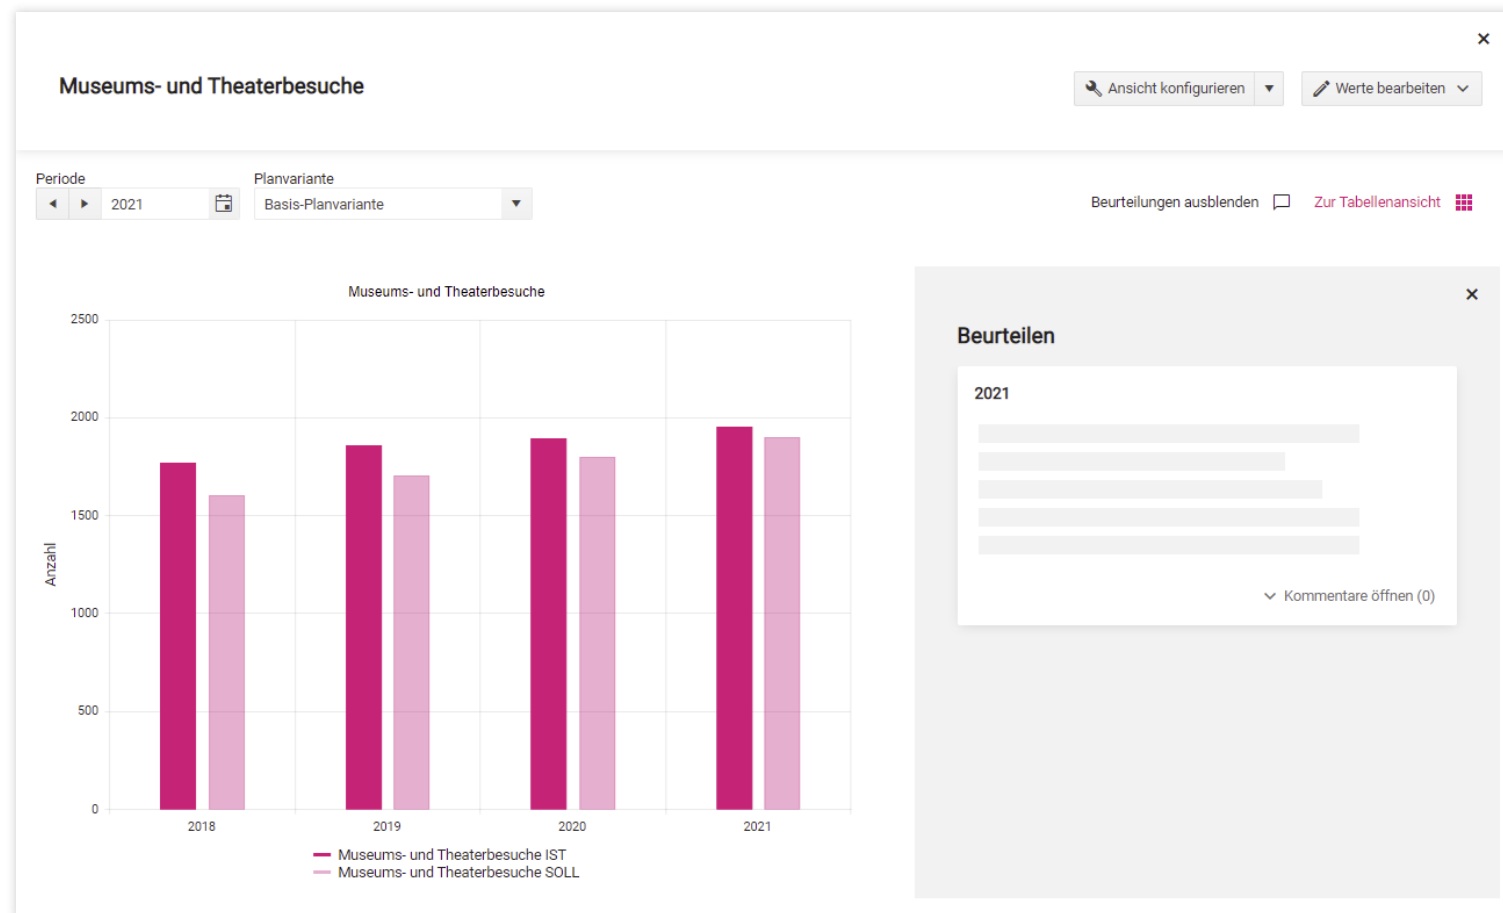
×

Museums- und Theaterbesuche

Ansicht konfigurieren ▾

Werte bearbeiten

Periode

◂ ▸ 2021

Planvariante

Basis-Planvariante ▾

Beurteilungen ausblenden

Zur Tabellenansicht

Museums- und Theaterbesuche

2500

2000

1500

1000

500

0

Anzahl

2018

2019

2020

2021

Museums- und Theaterbesuche IST

Museums- und Theaterbesuche SOLL

×

Beurteilen

2021

Kommentare öffnen (0)